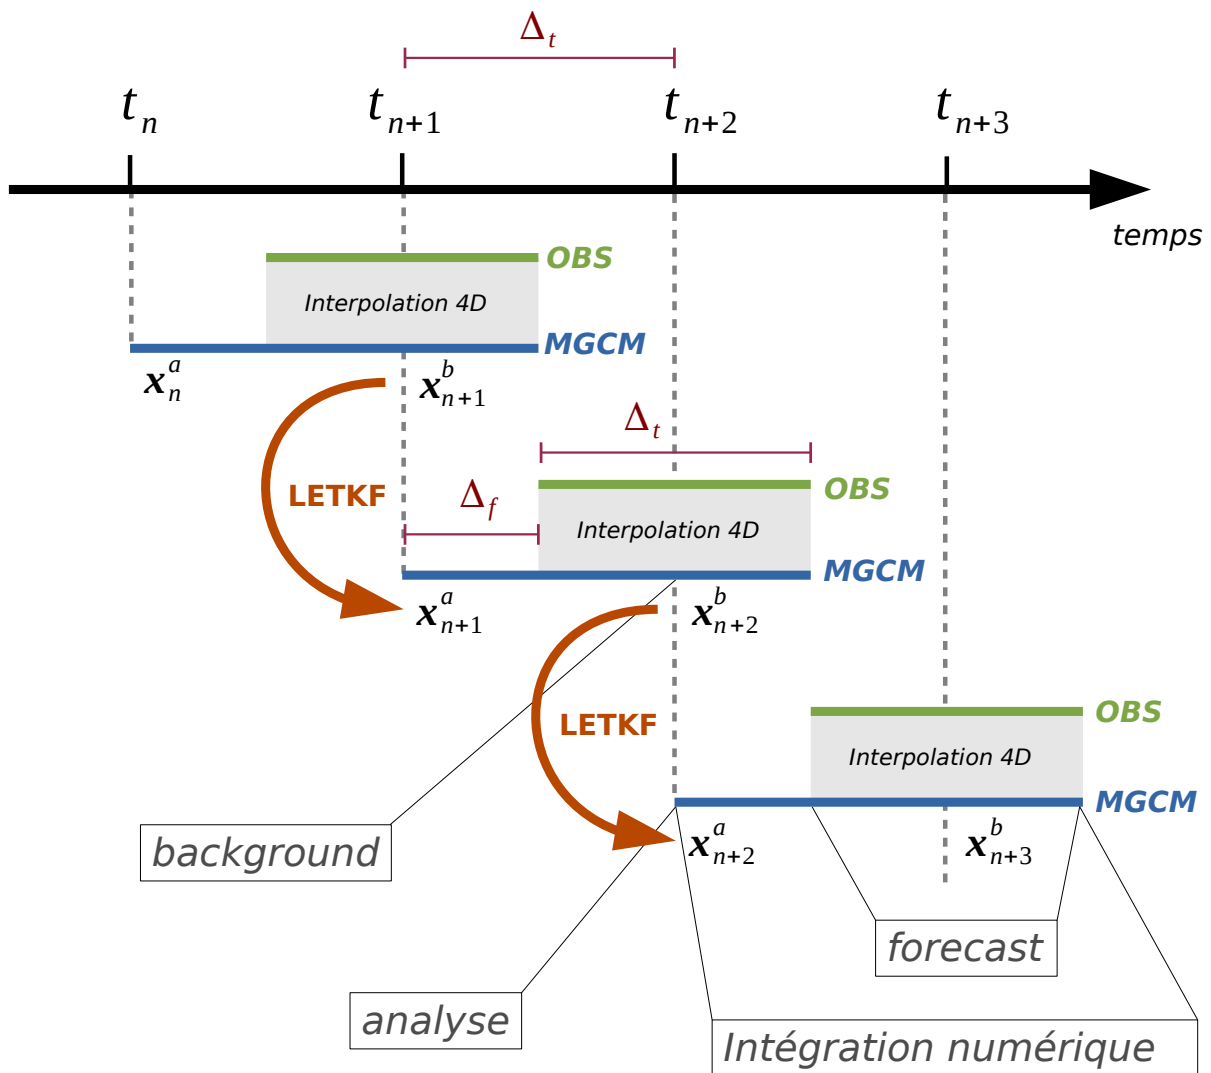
$\Delta_t$

$t_n$ $t_{n+1}$ $t_{n+2}$ $t_{n+3}$

temps

OBS

Interpolation 4D

MGCM

$x_n^a$ $x_{n+1}^b$

$\Delta_t$

LETKF

$\Delta_f$

OBS

Interpolation 4D

MGCM

$x_{n+1}^a$ $x_{n+2}^b$

LETKF

OBS

Interpolation 4D

MGCM

background

$x_{n+2}^a$ $x_{n+3}^b$

forecast

analyse

Intégration numérique